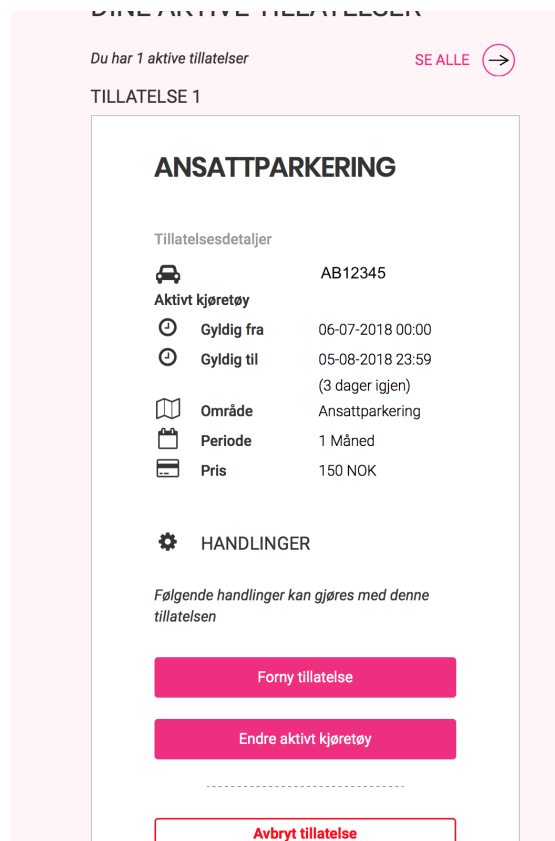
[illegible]

Du har 1 aktive tillatelser

SE ALLE

TILLATELSE 1

ANSATTPARKERING

Tillatelsesdetaljer

AB12345

Aktivt kjøretøy

Gyldig fra 06-07-2018 00:00

Gyldig til 05-08-2018 23:59
(3 dager igjen)

Område Ansattparkering

Periode 1 Måned

Pris 150 NOK

HANDLINGER

Følgende handlinger kan gjøres med denne tillatelsen

Forny tillatelse

Endre aktivt kjøretøy

Avbryt tillatelse